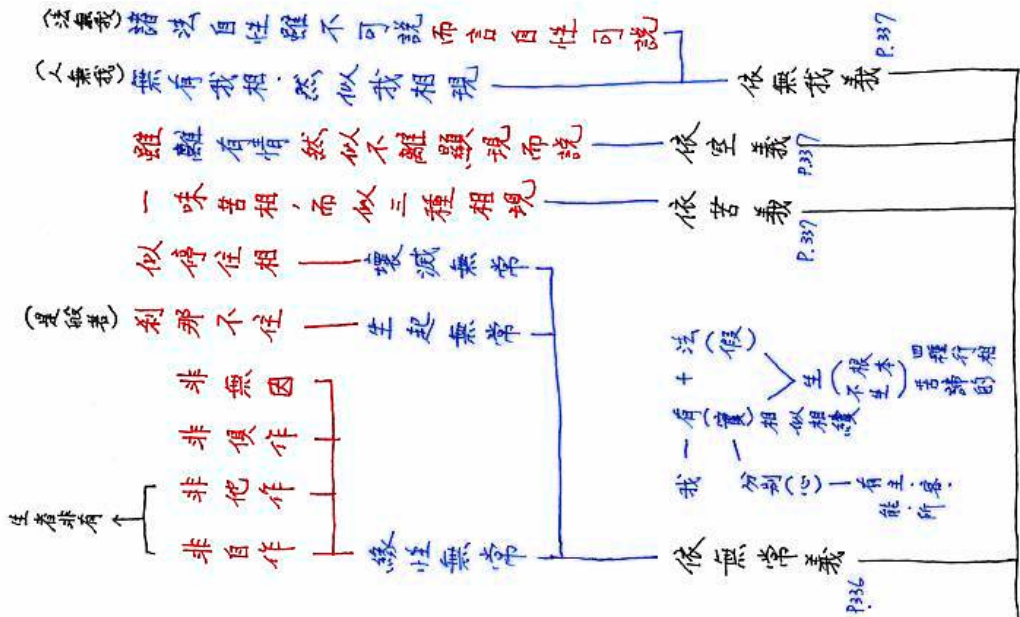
(法無我) 諸法自性雖不可說而言自性可說
(人無我) 無有我相，然似我相現 — 依無我義 P.337
雖離有情，然似不離顯現而說 — 依空義 P.337
一味苦相，而似三種相現 — 依苦義 P.337
似暫住相 — 壞滅無常
(是假者) 剎那不住 — 生起無常
非無因
非俱作
非他作
生者非有
非自作 — 緣性無常 — 依無常義 P.336

我一有(實)相 似相續 — 法(假) 十 生(根本不生本) 四種行相 苦諦的
分別(心) — 有主能作所作者